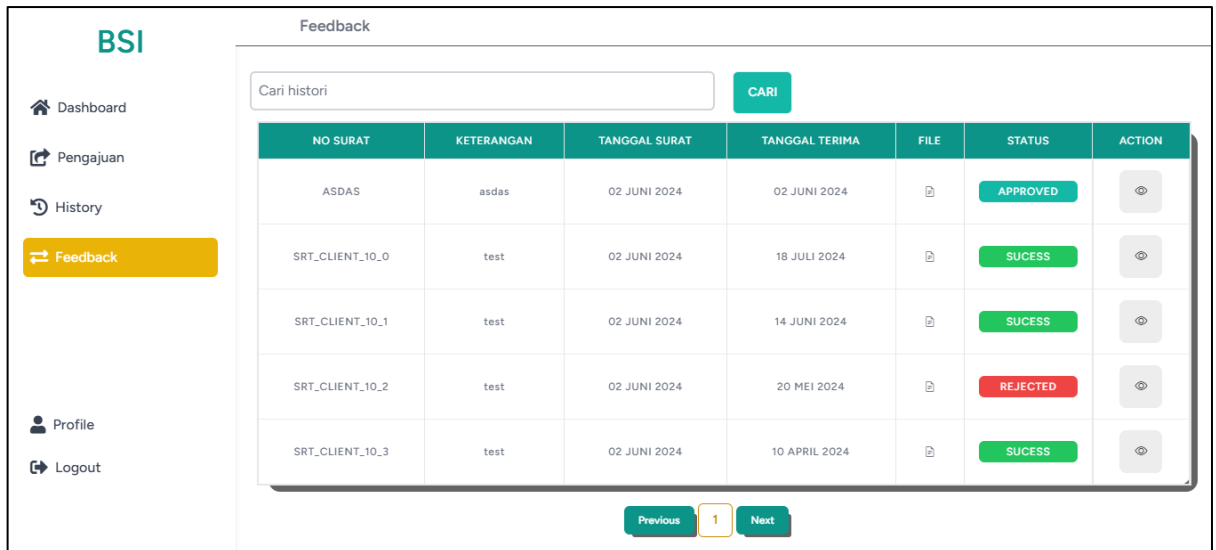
BSI

Dashboard

Pengajuan

History

Feedback

Profile

Logout

Feedback

Cari histori

CARI

| NO SURAT | KETERANGAN | TANGGAL SURAT | TANGGAL TERIMA | FILE | STATUS | ACTION |
|---|---|---|---|---|---|---|
| ASDAS | asdas | 02 JUNI 2024 | 02 JUNI 2024 | | APPROVED | |
| SRT_CLIENT_10_0 | test | 02 JUNI 2024 | 18 JULI 2024 | | SUCESS | |
| SRT_CLIENT_10_1 | test | 02 JUNI 2024 | 14 JUNI 2024 | | SUCESS | |
| SRT_CLIENT_10_2 | test | 02 JUNI 2024 | 20 MEI 2024 | | REJECTED | |
| SRT_CLIENT_10_3 | test | 02 JUNI 2024 | 10 APRIL 2024 | | SUCESS | |

Previous 1 Next